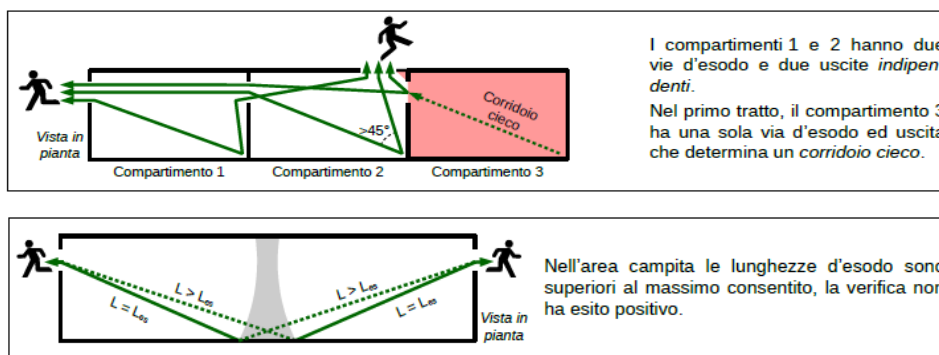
Vista in pianta

>45°

Corridoio cieco

Compartimento 1

Compartimento 2

Compartimento 3

I compartimenti 1 e 2 hanno due vie d'esodo e due uscite indipendenti.

Nel primo tratto, il compartimento 3 ha una sola via d'esodo ed uscita che determina un corridoio cieco.

$L > L_{es}$

$L = L_{es}$

$L > L_{es}$

$L = L_{es}$

Vista in pianta

Nell'area campita le lunghezze d'esodo sono superiori al massimo consentito, la verifica non ha esito positivo.